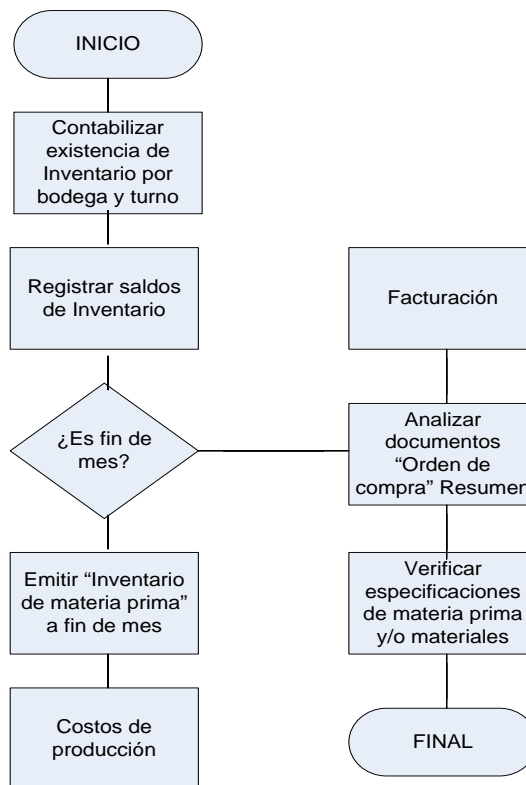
INICIO

Contabilizar existencia de Inventario por bodega y turno

Registrar saldos de Inventario

¿Es fin de mes?

Emitir "Inventario de materia prima" a fin de mes

Costos de producción

Facturación

Analizar documentos "Orden de compra" Resumen

Verificar especificaciones de materia prima y/o materiales

FINAL